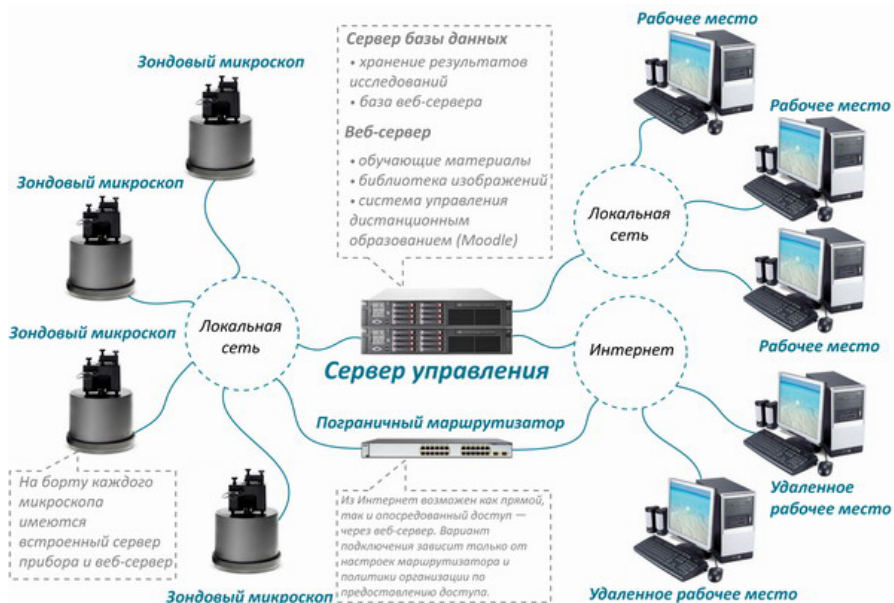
Сервер базы данных
• хранение результатов исследований
• база веб-сервера

Веб-сервер
• обучающие материалы
• библиотека изображений
• система управления дистанционным образованием (Moodle)

Зондовый микроскоп

Зондовый микроскоп

Зондовый микроскоп

Локальная сеть

На борту каждого микроскопа имеются встроенный сервер прибора и веб-сервер

Зондовый микроскоп

Сервер управления

Пограничный маршрутизатор

Из Интернет возможен как прямой, так и опосредованный доступ — через веб-сервер. Вариант подключения зависит только от настроек маршрутизатора и политики организации по предоставлению доступа.

Рабочее место

Рабочее место

Локальная сеть

Рабочее место

Интернет

Удаленное рабочее место

Удаленное рабочее место